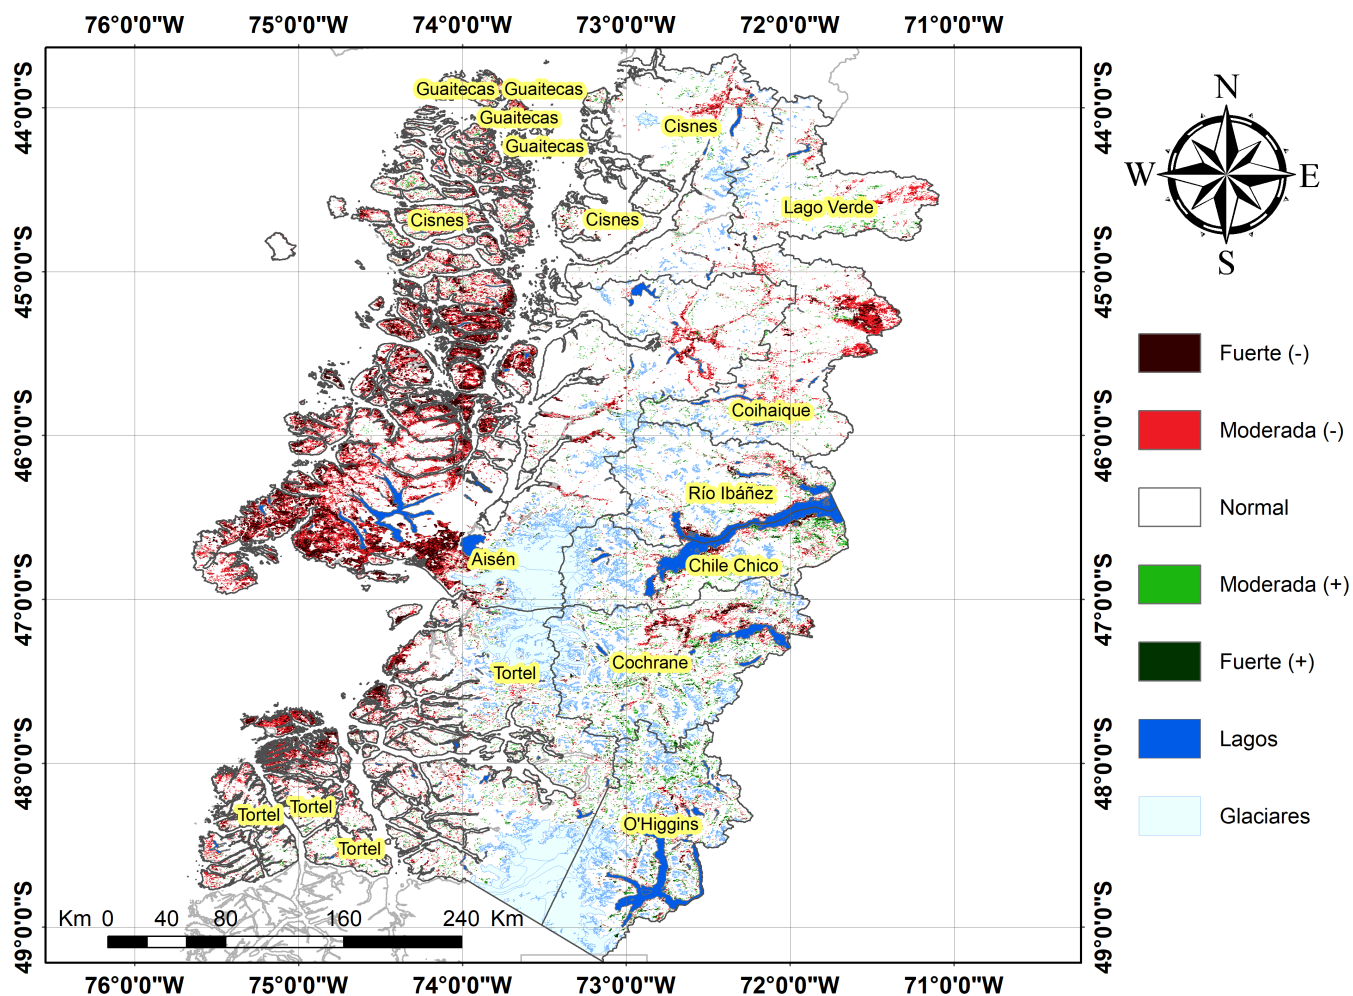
76°0'0"W 75°0'0"W 74°0'0"W 73°0'0"W 72°0'0"W 71°0'0"W

44°0'0"S 45°0'0"S 46°0'0"S 47°0'0"S 48°0'0"S 49°0'0"S

44°0'0"S 45°0'0"S 46°0'0"S 47°0'0"S 48°0'0"S 49°0'0"S

Guaitecas Guaitecas
Guaitecas
Guaitecas
Cisnes
Cisnes
Cisnes
Lago Verde
Coihaique
Río Ibáñez
Aisén
Chile Chico
Tortel
Cochrane
Tortel Tortel
Tortel
O'Higgins

Km 0 40 80 160 240 Km

76°0'0"W 75°0'0"W 74°0'0"W 73°0'0"W 72°0'0"W 71°0'0"W

N
W E
S

Fuerte (-)
Moderada (-)
Normal
Moderada (+)
Fuerte (+)
Lagos
Glaciares